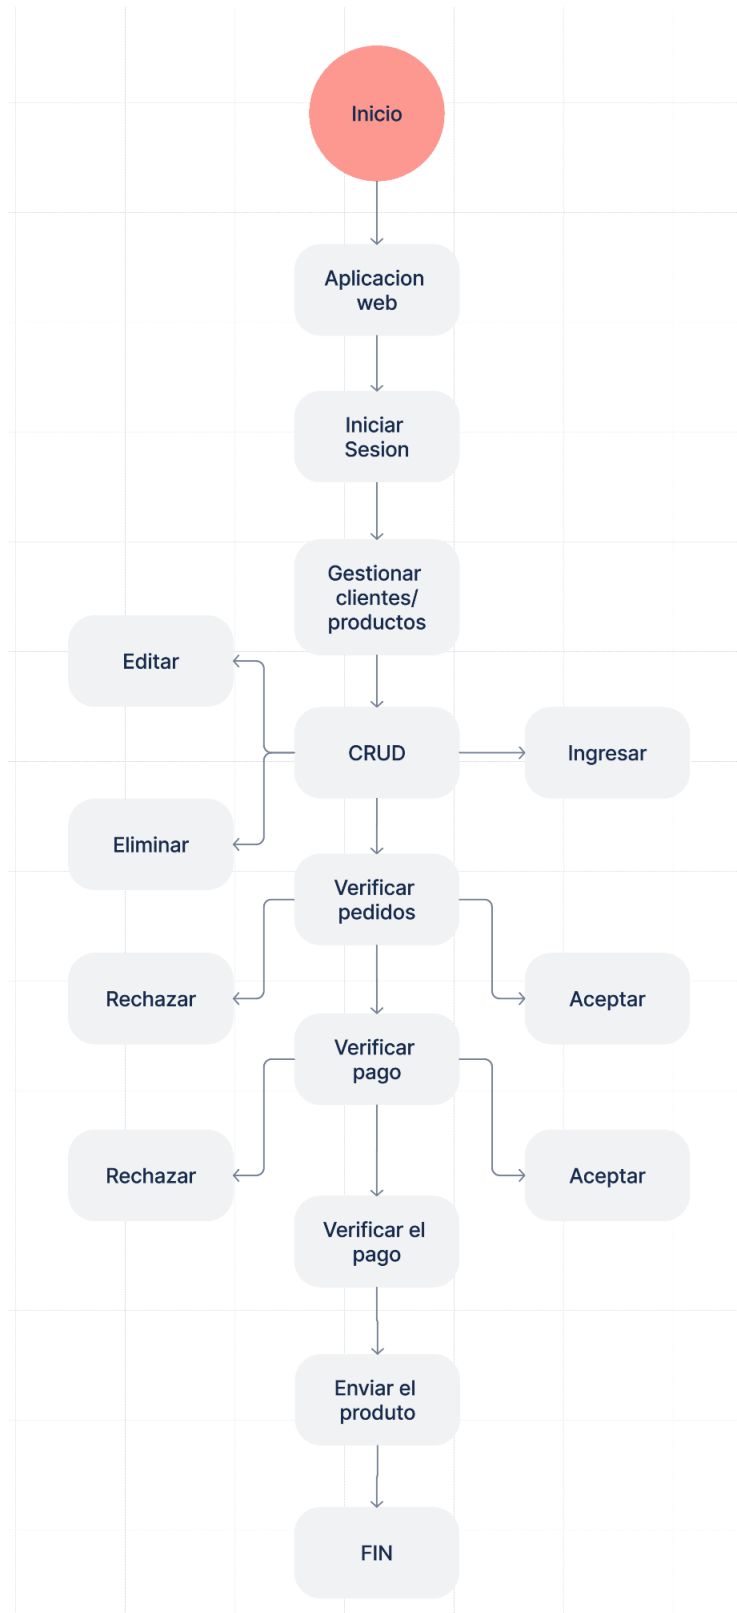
Inicio

Aplicacion web

Iniciar Sesion

Gestionar clientes/ productos

Editar

CRUD

Ingresar

Eliminar

Verificar pedidos

Rechazar

Aceptar

Verificar pago

Rechazar

Aceptar

Verificar el pago

Enviar el produto

FIN